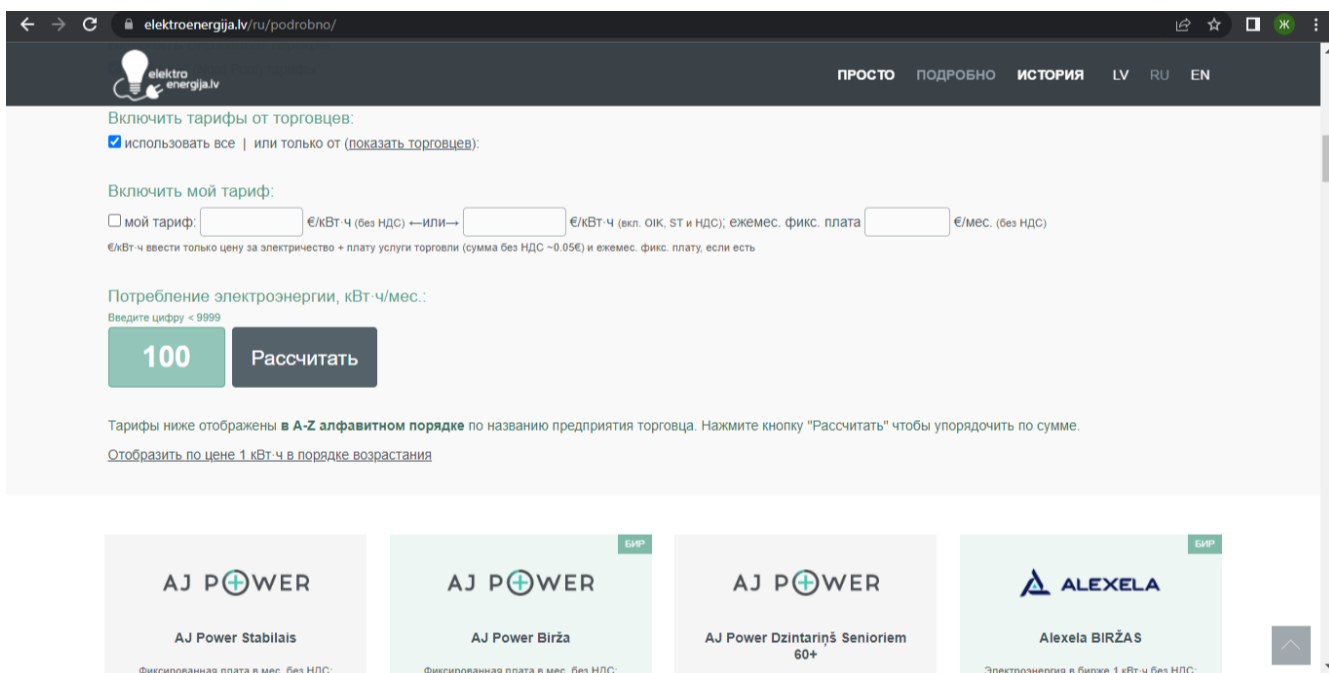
elektroenergija.lv/ru/podrobno/

Ж

elektro energija.lv

ПРОСТО ПОДРОБНО ИСТОРИЯ LV RU EN

Включить тарифы от торговцев:

☑ использовать все | или только от (показать торговцев):

Включить мой тариф:

☐ мой тариф: €/кВт·ч (без НДС) ←или→ €/кВт·ч (вкл. OIK, ST и НДС); ежемес. фикс. плата €/мес. (без НДС)

€/кВт·ч ввести только цену за электричество + плату услуги торговли (сумма без НДС ~0.05€) и ежемес. фикс. плату, если есть

Потребление электроэнергии, кВт·ч/мес.:

Введите цифру < 9999

100

Рассчитать

Тарифы ниже отображены в A-Z алфавитном порядке по названию предприятия торговца. Нажмите кнопку "Рассчитать" чтобы упорядочить по сумме.

Отобразить по цене 1 кВт·ч в порядке возрастания

AJ POWER

AJ Power Stabilais

Фиксированная плата в мес. без НДС:

БИР

AJ POWER

AJ Power Birža

Фиксированная плата в мес. без НДС:

AJ POWER

AJ Power Dzintariņš Senioriem 60+

БИР

ALEXELA

Alexela BIRŽAS

Электроэнергия в бирже 1 кВт·ч без НДС: